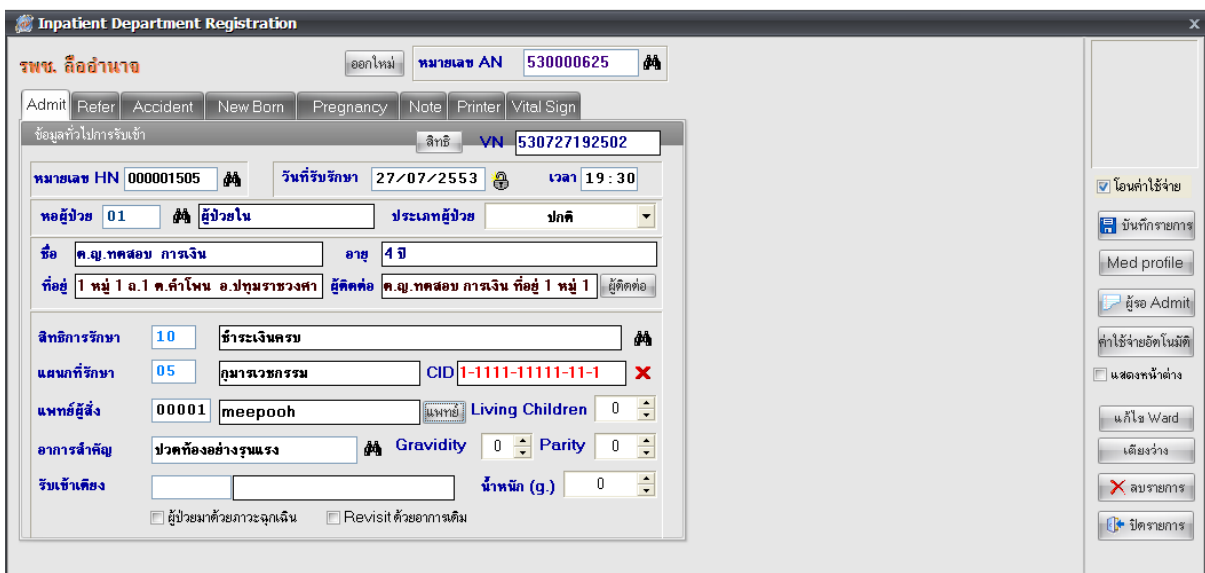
Inpatient Department Registration

รพช. ลืออำนาจ

ออกใหม่

หมายเลข AN 530000625

Admit | Refer | Accident | New Born | Pregnancy | Note | Printer | Vital Sign

ข้อมูลทั่วไปการรับเข้า

สิทธิ

VN 530727192502

หมายเลข HN 000001505

วันที่รับรักษา 27/07/2553

เวลา 19:30

หอผู้ป่วย 01 ผู้ป่วยใน

ประเภทผู้ป่วย ปกติ

ชื่อ ด.ญ.ทดสอบ การเงิน

อายุ 4 ปี

ที่อยู่ 1 หมู่ 1 ถ.1 ต.คำโพน อ.ปทุมราชวงศา

ผู้ติดต่อ ด.ญ.ทดสอบ การเงิน ที่อยู่ 1 หมู่ 1

ผู้ติดต่อ

สิทธิการรักษา 10 ชำระเงินครบ

แผนกที่รักษา 05 กุมารเวชกรรม

CID 1-1111-11111-11-1

แพทย์ผู้สั่ง 00001 meepooh

แพทย์

Living Children 0

อาการสำคัญ ปวดท้องอย่างรุนแรง

Gravidity 0

Parity 0

รับเข้าเตียง

น้ำหนัก (g.) 0

ผู้ป่วยมาด้วยภาวะฉุกเฉิน

Revisit ด้วยอาการเดิม

โอนค่าใช้จ่าย

บันทึกรายการ

Med profile

ผู้รอ Admit

ค่าใช้จ่ายอัตโนมัติ

แสดงหน้าต่าง

แก้ไข Ward

เตียงว่าง

ลบรายการ

ปิดรายการ